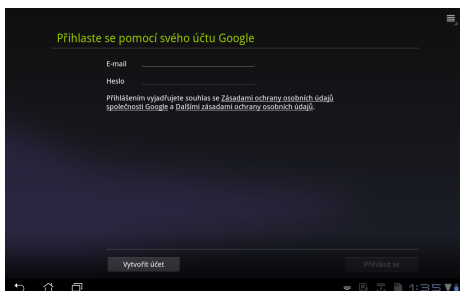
Přihlaste se pomocí svého účtu Google

E-mail

Heslo

Přihlášením vyjadřujete souhlas se Zásadami ochrany osobních údajů společnosti Google a Dalšími zásadami ochrany osobních údajů.

Vytvořit účet

Přihlásit se

1:35